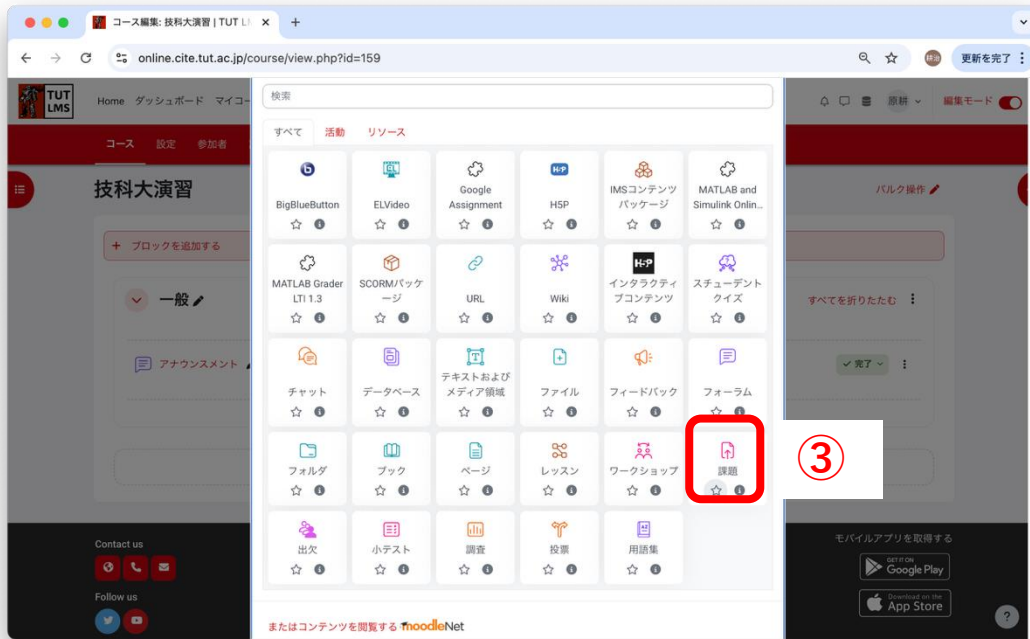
コース編集: 技科大演習 | TUT L

online.cite.tut.ac.jp/course/view.php?id=159

更新を完了

TUT LMS

Home ダッシュボード マイコー

原研 編集モード

コース 設定 参加者

技科大演習

バルク操作

+ ブロックを追加する

一般

すべてを折りたたむ

アナウンスメント

完了

検索

すべて 活動 リソース

| BigBlueButton | ELVideo | Google Assignment | H5P | IMSコンテンツパッケージ | MATLAB and Simulink Onlin... |
|---|---|---|---|---|---|
| MATLAB Grader LTI 1.3 | SCORMパッケージ | URL | Wiki | インタラクティブコンテンツ | スチューデントクイズ |
| チャット | データベース | テキストおよびメディア領域 | ファイル | フィードバック | フォーラム |
| フォルダ | ブック | ページ | レッスン | ワークショップ | 課題 |
| 出欠 | 小テスト | 調査 | 投票 | 用語集 | |

③

またはコンテンツを閲覧する moodleNet

Contact us

Follow us

モバイルアプリを取得する

GET IT ON Google Play

Download on the App Store

?